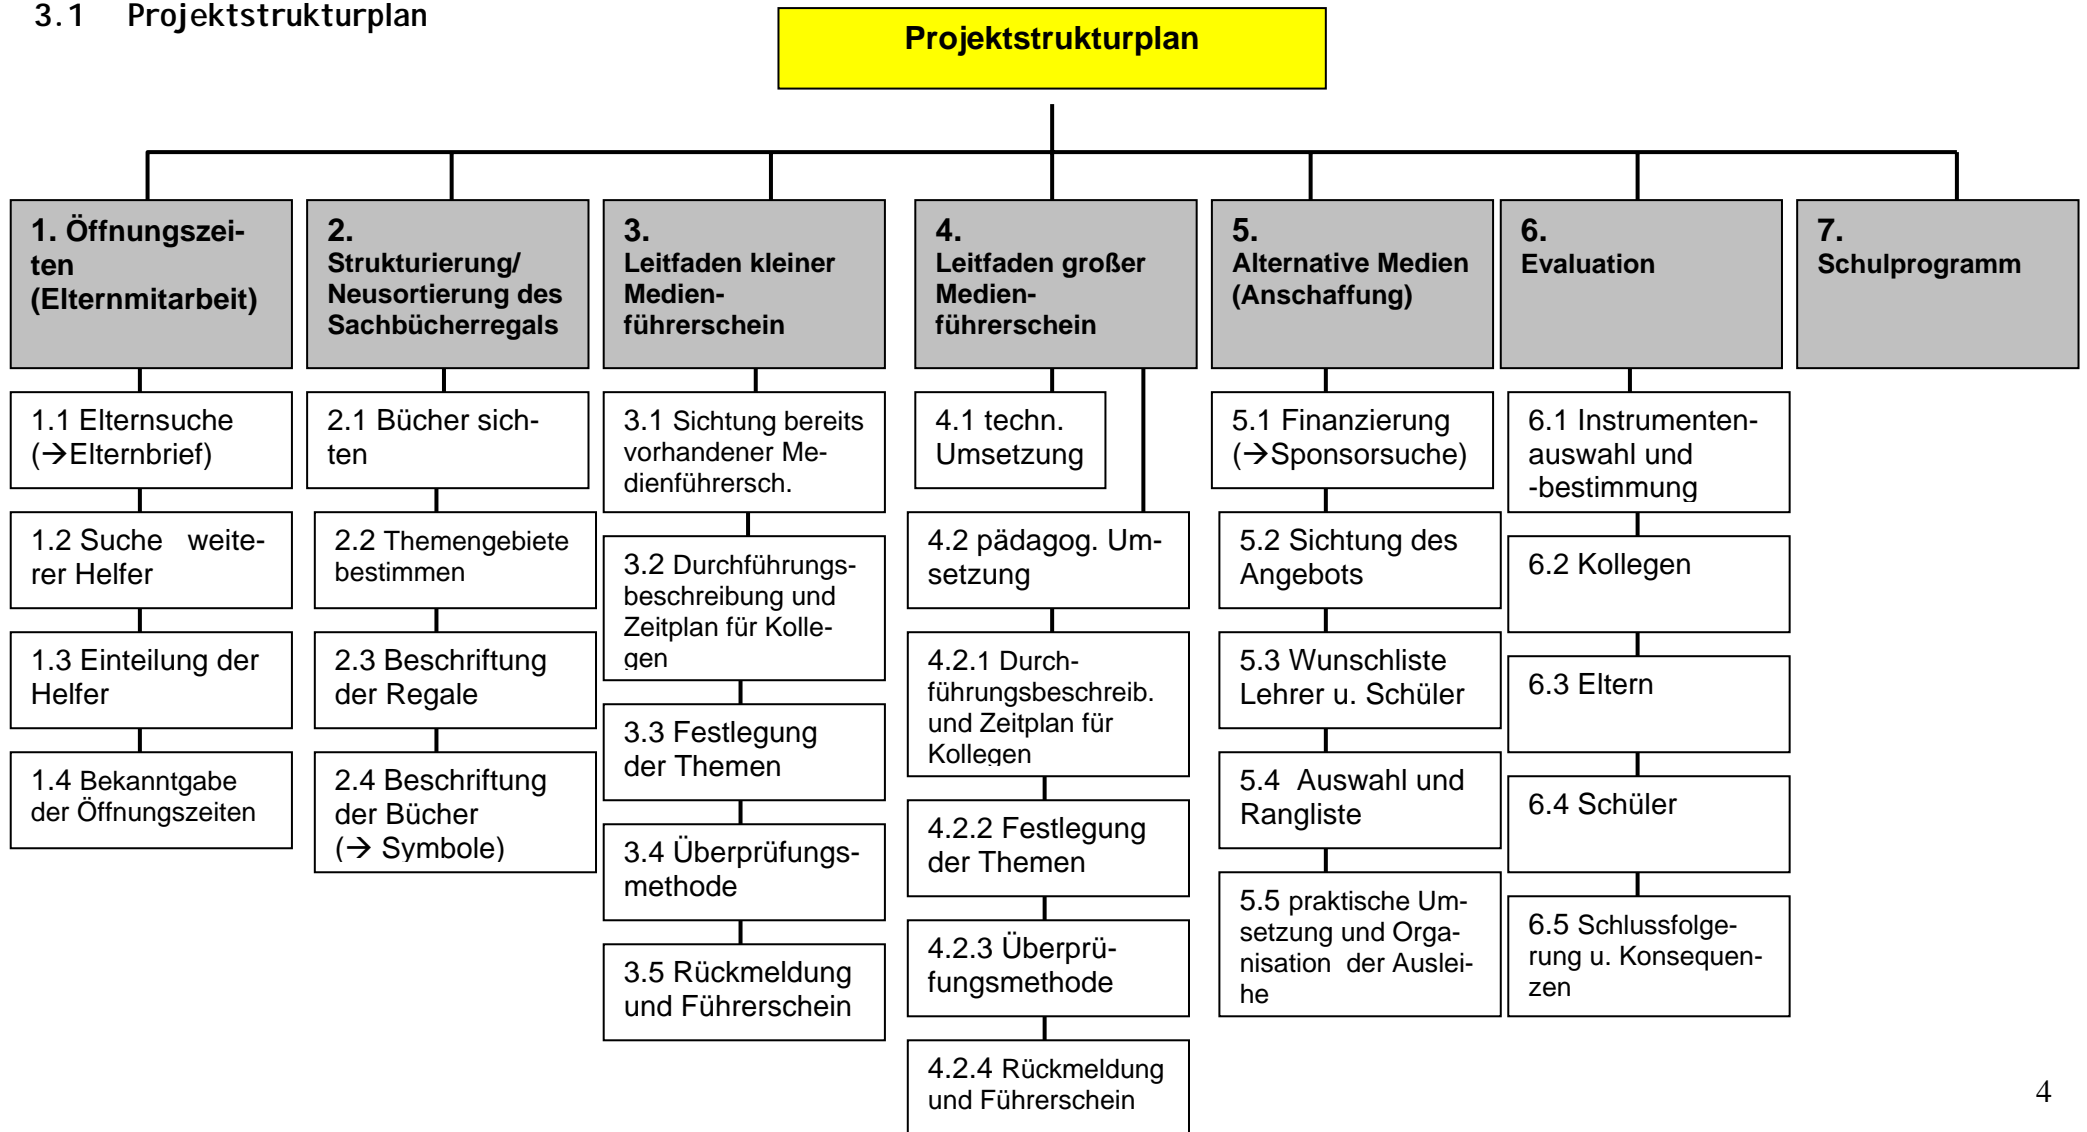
3.1 Projektstrukturplan

Projektstrukturplan

1. Öffnungszeiten (Elternmitarbeit)

1.1 Elternsuche (→Elternbrief)

1.2 Suche weiterer Helfer

1.3 Einteilung der Helfer

1.4 Bekanntgabe der Öffnungszeiten

2. Strukturierung/ Neusortierung des Sachbücherregals

2.1 Bücher sichten

2.2 Themengebiete bestimmen

2.3 Beschriftung der Regale

2.4 Beschriftung der Bücher (→ Symbole)

3. Leitfaden kleiner Medienführerschein

3.1 Sichtung bereits vorhandener Medienführersch.

3.2 Durchführungsbeschreibung und Zeitplan für Kollegen

3.3 Festlegung der Themen

3.4 Überprüfungsmethode

3.5 Rückmeldung und Führerschein

4. Leitfaden großer Medienführerschein

4.1 techn. Umsetzung

4.2 pädagog. Umsetzung

4.2.1 Durchführungsbeschreib. und Zeitplan für Kollegen

4.2.2 Festlegung der Themen

4.2.3 Überprüfungsmethode

4.2.4 Rückmeldung und Führerschein

5. Alternative Medien (Anschaffung)

5.1 Finanzierung (→Sponsorsuche)

5.2 Sichtung des Angebots

5.3 Wunschliste Lehrer u. Schüler

5.4 Auswahl und Rangliste

5.5 praktische Umsetzung und Organisation der Ausleihe

6. Evaluation

6.1 Instrumentenauswahl und -bestimmung

6.2 Kollegen

6.3 Eltern

6.4 Schüler

6.5 Schlussfolgerung u. Konsequenzen

7. Schulprogramm

4